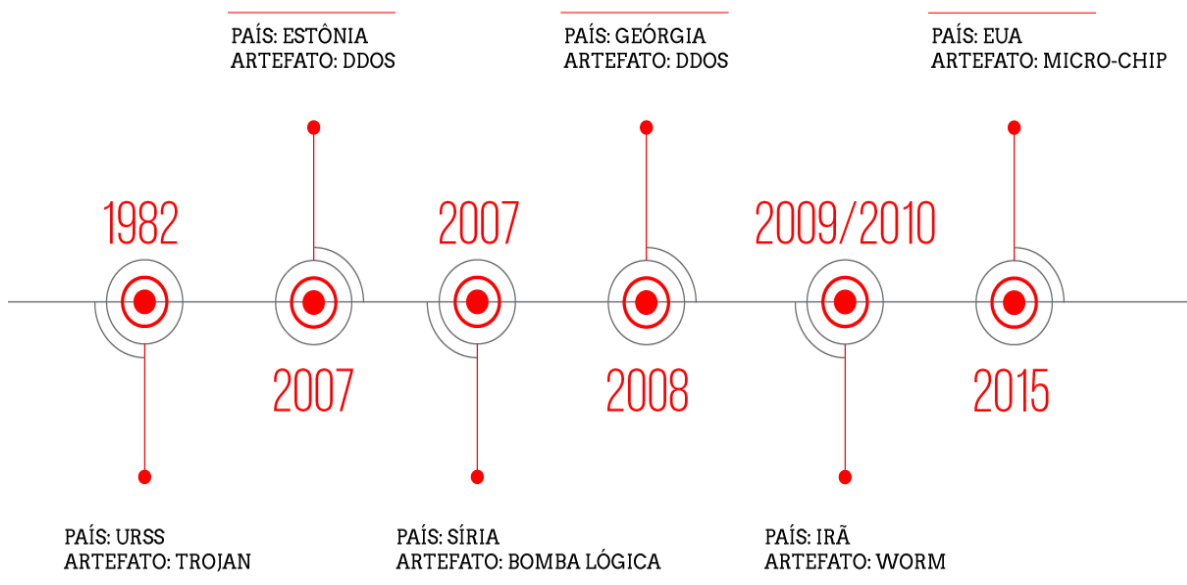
1982

PAÍS: URSS
ARTEFATO: TROJAN

PAÍS: ESTÔNIA
ARTEFATO: DDOS

2007

2007

PAÍS: SÍRIA
ARTEFATO: BOMBA LÓGICA

PAÍS: GEÓRGIA
ARTEFATO: DDOS

2008

2009/2010

PAÍS: IRÃ
ARTEFATO: WORM

PAÍS: EUA
ARTEFATO: MICRO-CHIP

2015